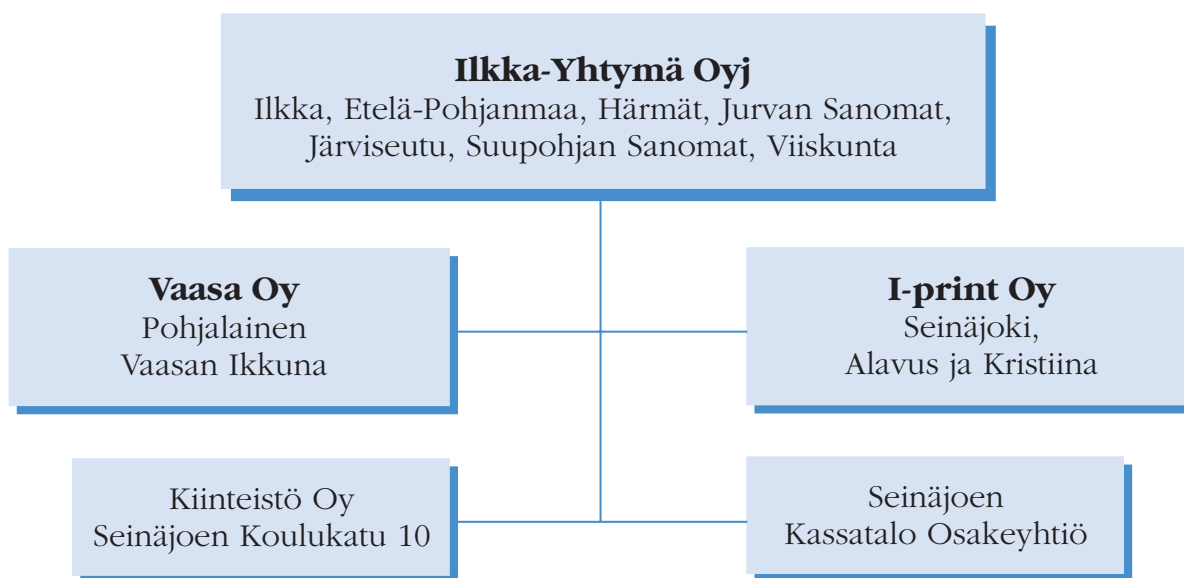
**Ilkka-Yhtymä Oyj**
Ilkka, Etelä-Pohjanmaa, Härmät, Jurvan Sanomat, Järviseutu, Suupohjan Sanomat, Viiskunta

**Vaasa Oy**
Pohjalainen
Vaasan Ikkuna

**I-print Oy**
Seinäjoki,
Alavus ja Kristiina

Kiinteistö Oy
Seinäjoen Koulukatu 10

Seinäjoen
Kassatalo Osakeyhtiö